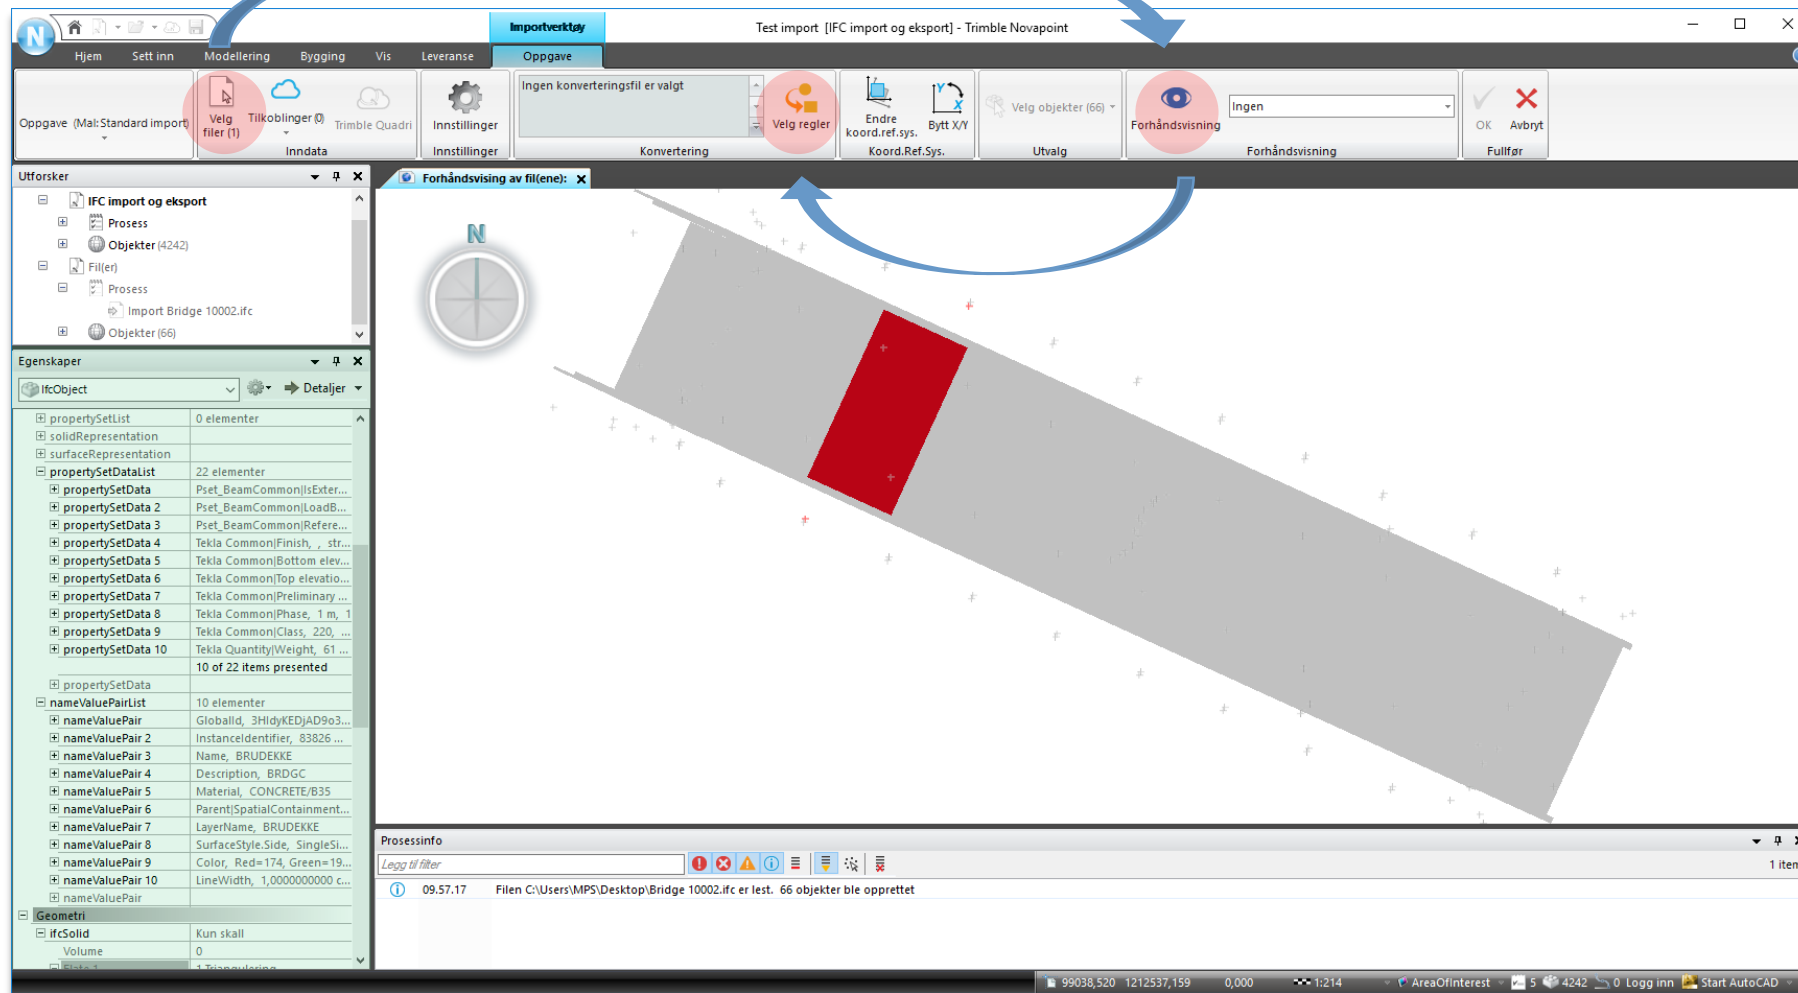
Importverktøy

Test import [IFC import og eksport] - Trimble Novapoint

Hjem Sett inn Modellering Bygging Vis Leveranse Oppgave

Oppgave (Mal:Standard import)

Velg filer (1) Tilkoblinger (0) Trimble Quadri

Inndata

Innstillinger

Innstillinger

Ingen konverteringsfil er valgt

Velg regler

Konvertering

Endre koord.ref.sys. Bytt X/Y

Koord.Ref.Sys.

Velg objekter (66)

Utvalg

Forhåndsvisning Ingen

Forhåndsvisning

OK Avbryt

Fullfør

Utforsker

IFC import og eksport
Prosess
Objekter (4242)
Fil(er)
Prosess
Import Bridge 10002.ifc
Objekter (66)

Egenskaper

IfcObject Detaljer

| | |
|---|---|
| propertySetList | 0 elementer |
| solidRepresentation | |
| surfaceRepresentation | |
| propertySetDataList | 22 elementer |
| propertySetData | Pset_BeamCommon\|IsExter... |
| propertySetData 2 | Pset_BeamCommon\|LoadB... |
| propertySetData 3 | Pset_BeamCommon\|Refere... |
| propertySetData 4 | Tekla Common\|Finish, , str... |
| propertySetData 5 | Tekla Common\|Bottom elev... |
| propertySetData 6 | Tekla Common\|Top elevatio... |
| propertySetData 7 | Tekla Common\|Preliminary ... |
| propertySetData 8 | Tekla Common\|Phase, 1 m, 1 |
| propertySetData 9 | Tekla Common\|Class, 220, ... |
| propertySetData 10 | Tekla Quantity\|Weight, 61 ... |
| | 10 of 22 items presented |
| propertySetData | |
| nameValuePairList | 10 elementer |
| nameValuePair | GlobalId, 3HIdyKEDjAD9o3... |
| nameValuePair 2 | InstanceIdentifier, 83826 ... |
| nameValuePair 3 | Name, BRUDEKKE |
| nameValuePair 4 | Description, BRDGC |
| nameValuePair 5 | Material, CONCRETE/B35 |
| nameValuePair 6 | Parent\|SpatialContainment... |
| nameValuePair 7 | LayerName, BRUDEKKE |
| nameValuePair 8 | SurfaceStyle.Side, SingleSi... |
| nameValuePair 9 | Color, Red=174, Green=19... |
| nameValuePair 10 | LineWidth, 1,0000000000 c... |
| nameValuePair | |
| Geometri | |
| ifcSolid | Kun skall |
| Volume | 0 |
| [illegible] | 1 Triangulering |

Forhåndsvising av fil(ene):

N

Prosessinfo

Legg til filter

1 item

09.57.17 Filen C:\Users\MPS\Desktop\Bridge 10002.ifc er lest. 66 objekter ble opprettet

99038,520 1212537,159 0,000 1:214 AreaOfInterest 5 4242 0 Logg inn Start AutoCAD